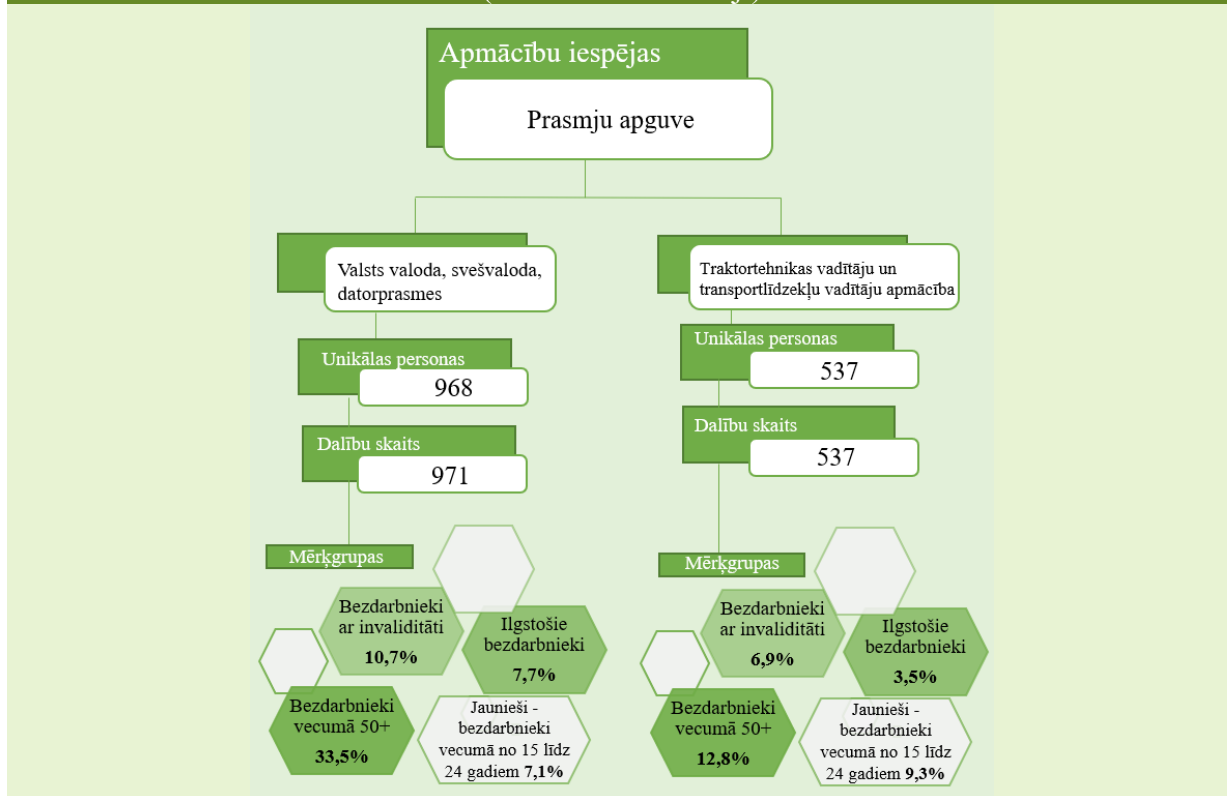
Apmācību iespējas

Prasmju apguve

Valsts valoda, svešvaloda, datorprasmes

Unikālas personas
968

Dalību skaits
971

Mērķgrupas

Bezdarbnieki ar invaliditāti
10,7%

Ilgstošie bezdarbnieki
7,7%

Bezdarbnieki vecumā 50+
33,5%

Jaunieši - bezdarbnieki vecumā no 15 līdz 24 gadiem 7,1%

Traktortehnikas vadītāju un transportlīdzekļu vadītāju apmācība

Unikālas personas
537

Dalību skaits
537

Mērķgrupas

Bezdarbnieki ar invaliditāti
6,9%

Ilgstošie bezdarbnieki
3,5%

Bezdarbnieki vecumā 50+
12,8%

Jaunieši - bezdarbnieki vecumā no 15 līdz 24 gadiem 9,3%